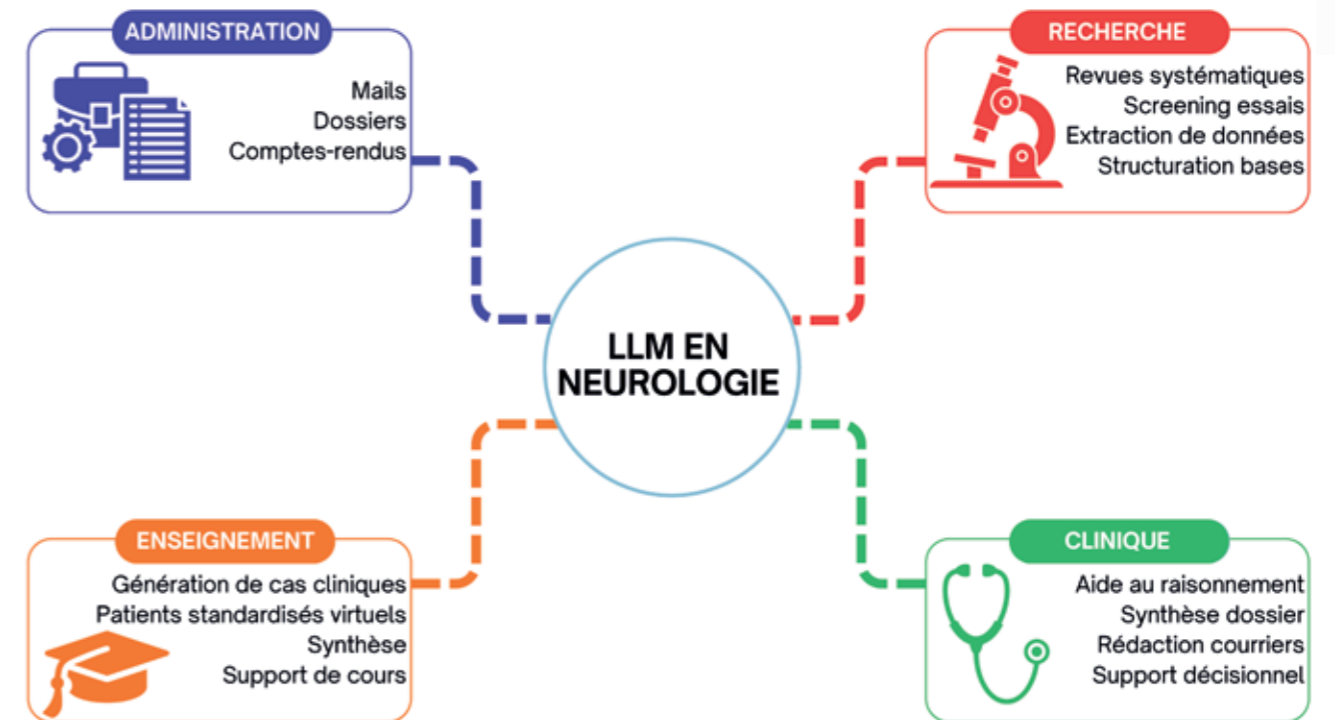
ADMINISTRATION
Mails
Dossiers
Comptes-rendus

RECHERCHE
Revues systématiques
Screening essais
Extraction de données
Structuration bases

LLM EN NEUROLOGIE

ENSEIGNEMENT
Génération de cas cliniques
Patients standardisés virtuels
Synthèse
Support de cours

CLINIQUE
Aide au raisonnement
Synthèse dossier
Rédaction courriers
Support décisionnel